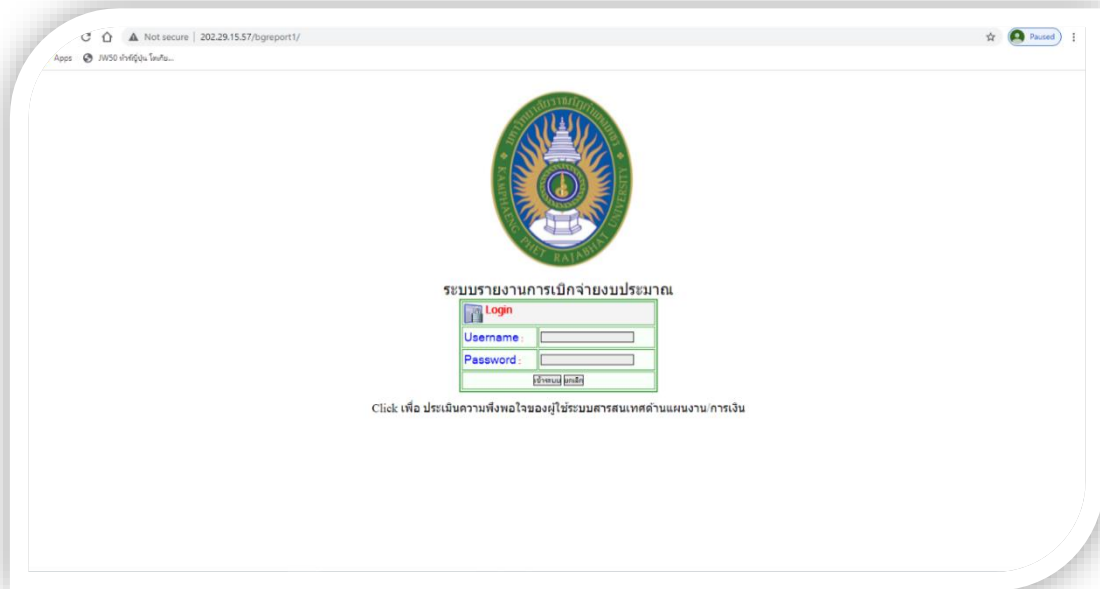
Not secure | 202.29.15.57/bgreport1/

Paused

Apps JW50 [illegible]

มหาวิทยาลัยราชภัฏกำแพงเพชร
KAMPHAENG PHET RAJABHAT UNIVERSITY

ระบบรายงานการเบิกจ่ายงบประมาณ

| Login | |
|---|---|
| Username : | |
| Password : | |
| เข้าระบบ ยกเลิก | |

Click เพื่อ ประเมินความพึงพอใจของผู้ใช้ระบบสารสนเทศด้านแผนงาน/การเงิน